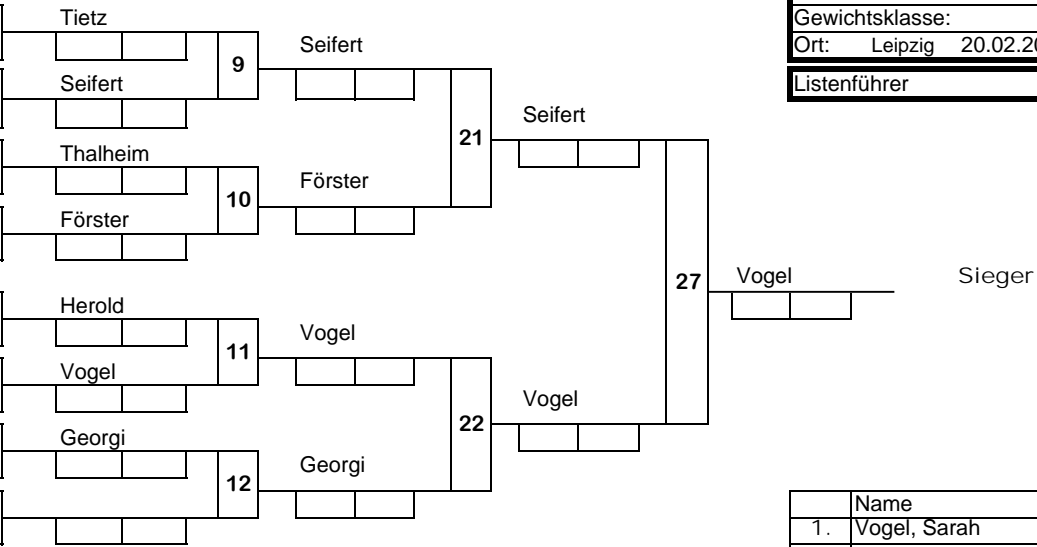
Gewichtsklasse:
Ort: Leipzig 20.02.20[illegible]
Listenführer

Tietz
9
Seifert
Seifert
21
Seifert
Thalheim
10
Förster
Förster
27
Vogel
Sieger
Herold
11
Vogel
Vogel
22
Vogel
Georgi
12
Georgi

| | Name |
|---|---|
| 1. | Vogel, Sarah |